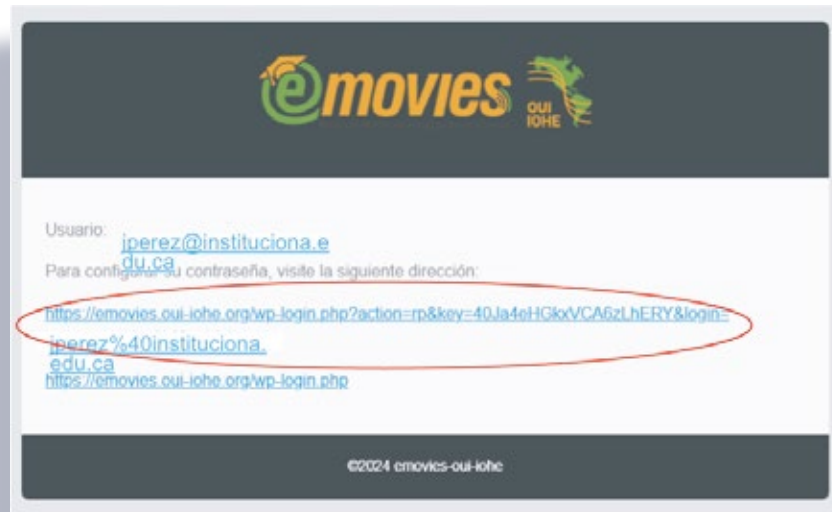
emovies OUI IOHE

Usuario: jperez@instituciona.edu.ca

Para configurar su contraseña, visite la siguiente dirección:

https://emovies.oui-iohe.org/wp-login.php?action=rp&key=40Ja4eHGkxVCA6zLhERY&login=jperez%40instituciona.edu.ca

https://emovies.oui-iohe.org/wp-login.php

©2024 emovies-oui-iohe